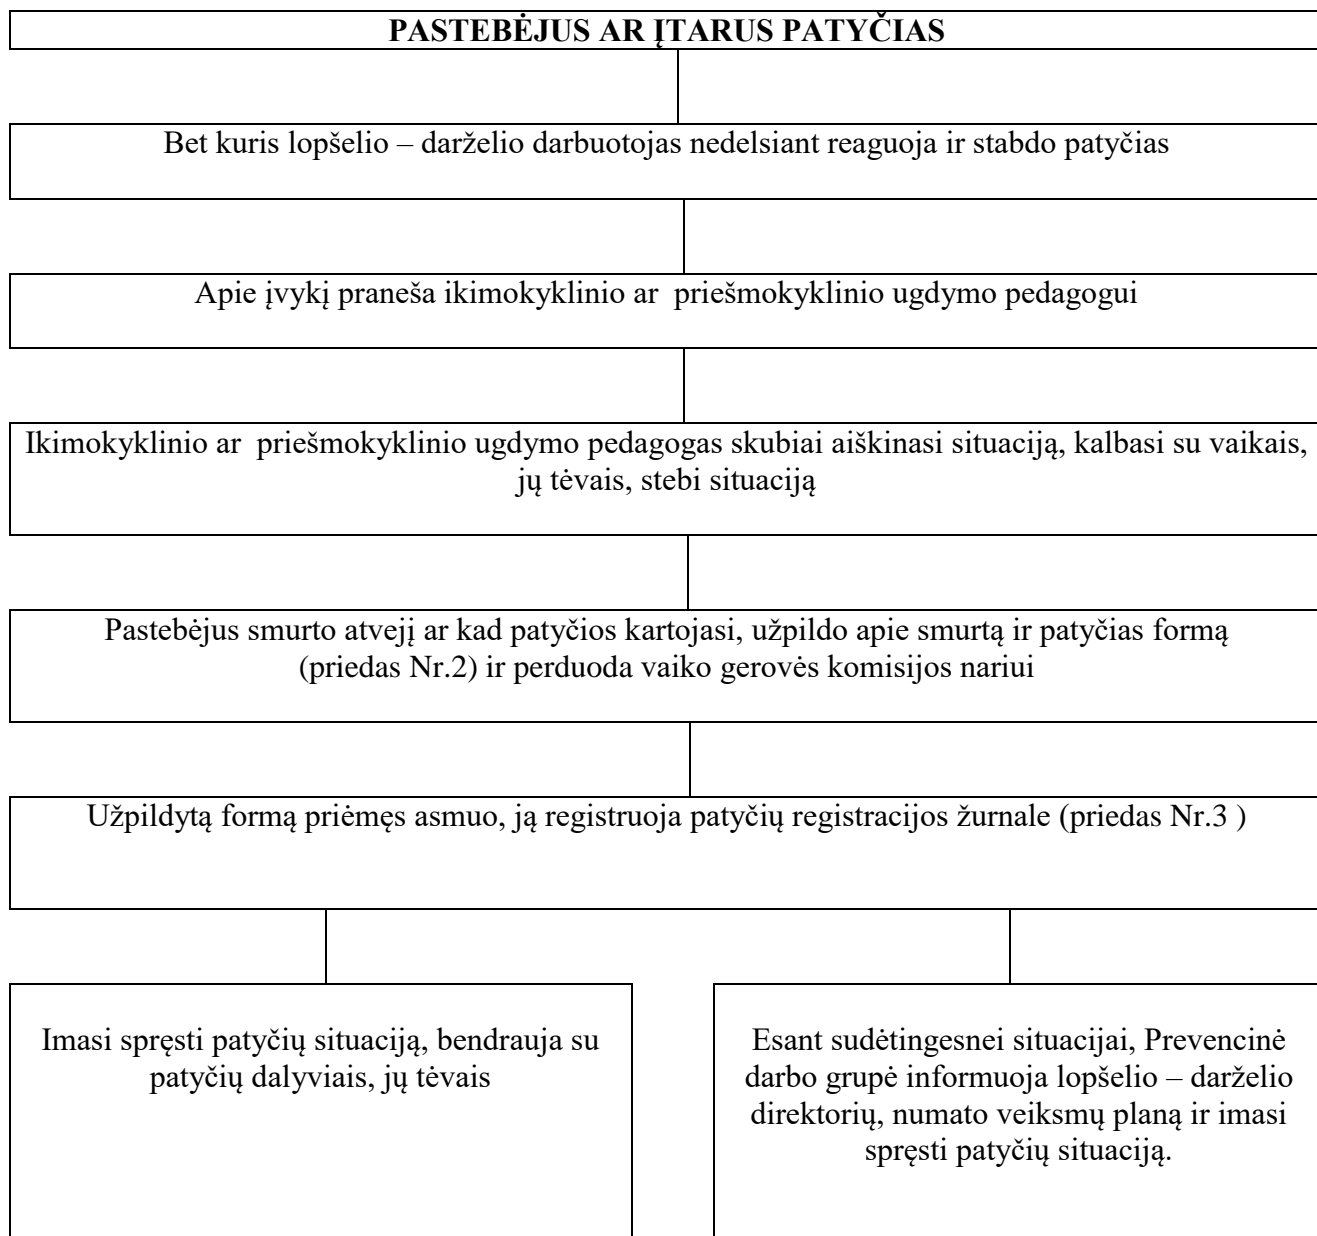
**PASTEBĖJUS AR ĮTARUS PATYČIAS**

Bet kuris lopšelio – darželio darbuotojas nedelsiant reaguoja ir stabdo patyčias

Apie įvykį praneša ikimokyklinio ar priešmokyklinio ugdymo pedagogui

Ikimokyklinio ar priešmokyklinio ugdymo pedagogas skubiai aiškinasi situaciją, kalbasi su vaikais, jų tėvais, stebi situaciją

Pastebėjus smurto atvejį ar kad patyčios kartojasi, užpildo apie smurtą ir patyčias formą (priedas Nr.2) ir perduoda vaiko gerovės komisijos nariui

Užpildytą formą priėmęs asmuo, ją registruoja patyčių registracijos žurnale (priedas Nr.3 )

Imasi spręsti patyčių situaciją, bendrauja su patyčių dalyviais, jų tėvais

Esant sudėtingesnei situacijai, Prevencinė darbo grupė informuoja lopšelio – darželio direktorių, numato veiksmų planą ir imasi spręsti patyčių situaciją.